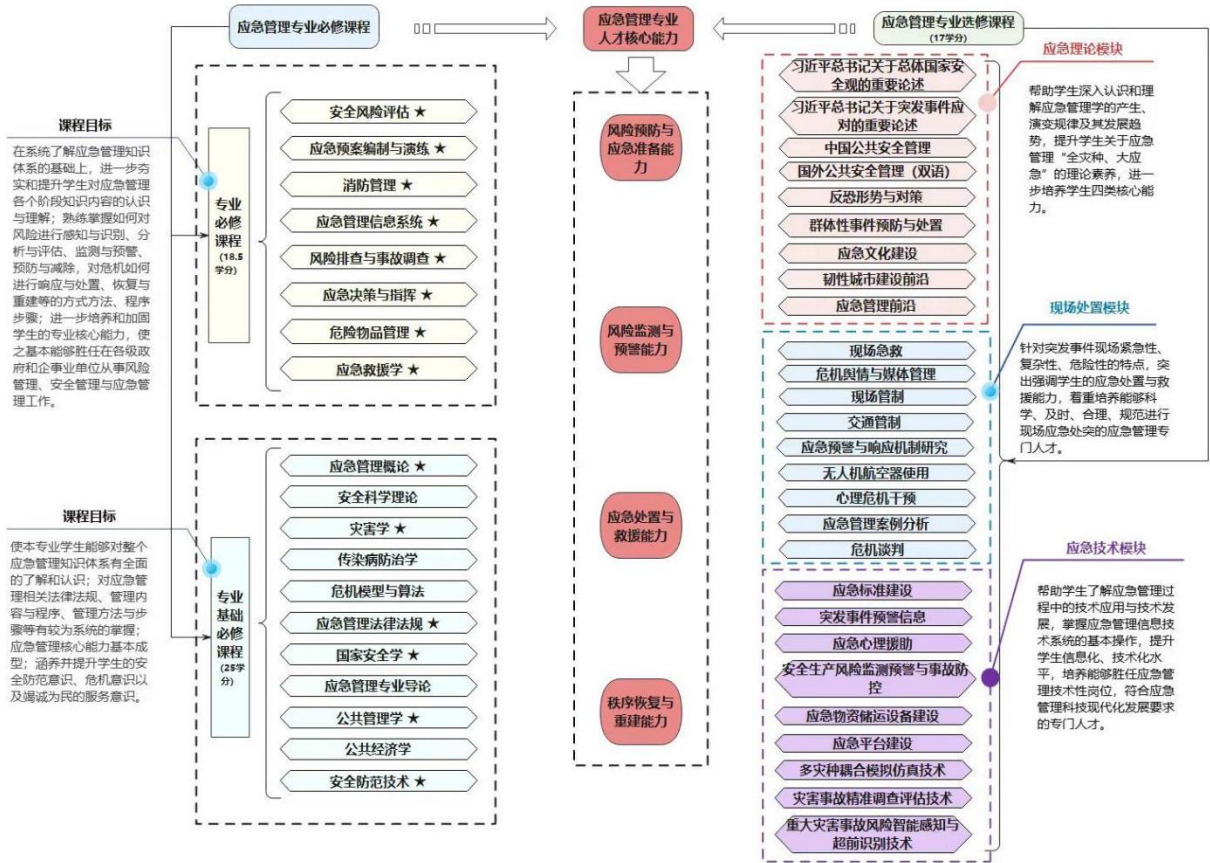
应急管理专业必修课程

应急管理专业人才核心能力

应急管理专业选修课程
(17学分)

课程目标

在系统了解应急管理知识体系的基础上，进一步夯实和提升学生对应急管理各个阶段知识内容的认识与理解；熟练掌握如何对风险进行感知与识别、分析与评估、监测与预警、预防与减除，对危机如何进行响应与处置、恢复与重建等的方式方法、程序步骤；进一步培养和加固学生的专业核心能力，使之基本能够胜任在各级政府和企事业单位从事风险管理、安全管理与应急管理工作。

专业必修课程
(18.5学分)

安全风险评估 ★
应急预案编制与演练 ★
消防管理 ★
应急管理信息系统 ★
风险排查与事故调查 ★
应急决策与指挥 ★
危险物品管理 ★
应急救援学 ★

课程目标

使本专业学生能够对整个应急管理知识体系有全面的了解和认识；对应急管理相关法律法规、管理内容与程序、管理方法与步骤等有较为系统的掌握；应急管理核心能力基本成型；涵养并提升学生的安全防范意识、危机意识以及竭诚为民的服务意识。

专业基础必修课程
(25学分)

应急管理概论 ★
安全科学理论
灾害学 ★
传染病防治学
危机模型与算法
应急管理法律法规 ★
国家安全学 ★
应急管理专业导论
公共管理学 ★
公共经济学
安全防范技术 ★

风险预防与应急准备能力

风险监测与预警能力

应急处置与救援能力

秩序恢复与重建能力

应急理论模块

习近平总书记关于总体国家安全观的重要论述
习近平总书记关于突发事件应对的重要论述
中国公共安全管理
国外公共安全管理（双语）
反恐形势与对策
群体性事件预防与处置
应急文化建设
韧性城市建设前沿
应急管理前沿

帮助学生深入认识和理解应急管理学的产生、演变规律及其发展趋势，提升学生关于应急管理“全灾种、大应急”的理论素养，进一步培养学生四类核心能力。

现场处置模块

现场急救
危机舆情与媒体管理
现场管制
交通管制
应急预警与响应机制研究
无人机航空器使用
心理危机干预
应急管理案例分析
危机谈判

针对突发事件现场紧急性、复杂性、危险性的特点，突出强调学生的应急处置与救援能力，着重培养能够科学、及时、合理、规范进行现场应急处突的应急管理专门人才。

应急技术模块

应急标准建设
突发事件预警信息
应急心理援助
安全生产风险监测预警与事故防控
应急物资储运设备建设
应急平台建设
多灾种耦合模拟仿真技术
灾害事故精准调查评估技术
重大灾害事故风险智能感知与超前识别技术

帮助学生了解应急管理过程中的技术应用与技术发展，掌握应急管理信息技术系统的基本操作，提升学生信息化、技术化水平，培养能够胜任应急管理技术性岗位，符合应急管理科技现代化发展要求的专门人才。